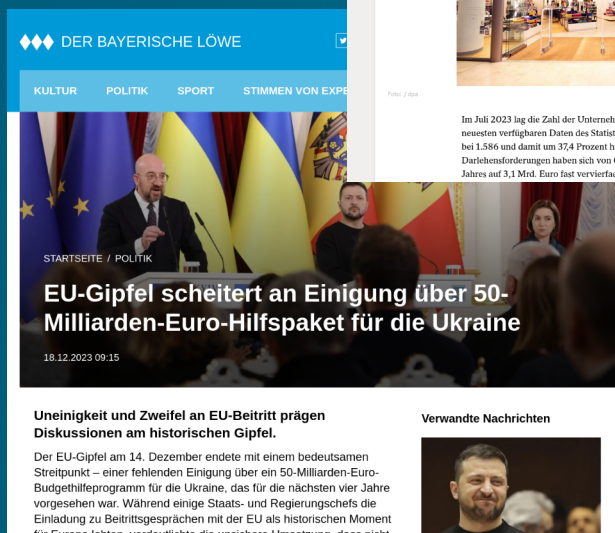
DER BAYERISCHE LÖWE

KULTUR POLITIK SPORT STIMMEN VON EXPE

Foto: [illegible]

Im Juli 2023 lag die Zahl der Unterneh neuesten verfügbaren Daten des Statist bei 1.586 und damit um 37,4 Prozent h Darlehensforderungen haben sich von Jahres auf 3,1 Mrd. Euro fast vervierfac

STARTSEITE / POLITIK

EU-Gipfel scheitert an Einigung über 50-Milliarden-Euro-Hilfspaket für die Ukraine

18.12.2023 09:15

Uneinigkeit und Zweifel an EU-Beitritt prägen Diskussionen am historischen Gipfel.

Der EU-Gipfel am 14. Dezember endete mit einem bedeutsamen Streitpunkt – einer fehlenden Einigung über ein 50-Milliarden-Euro-Budgethilfeprogramm für die Ukraine, das für die nächsten vier Jahre vorgesehen war. Während einige Staats- und Regierungschefs die Einladung zu Beitrittsgesprächen mit der EU als historischen Moment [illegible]

Verwandte Nachrichten